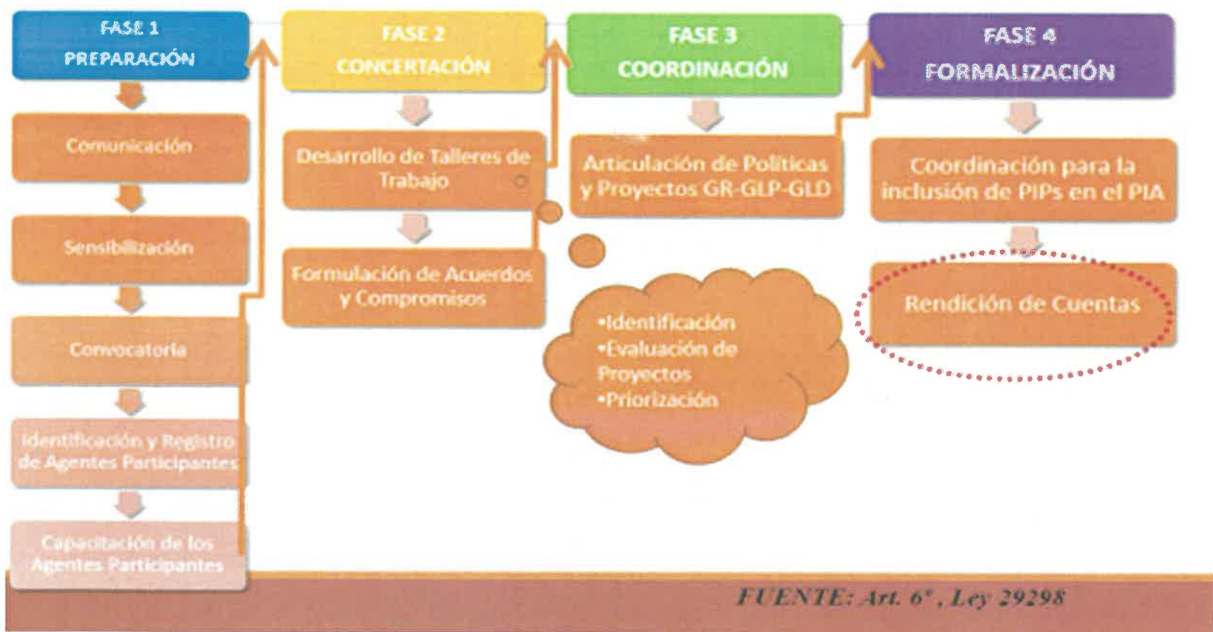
FASE 1
PREPARACIÓN

Comunicación

Sensibilización

Convocatoria

Identificación y Registro de Agentes Participantes

Capacitación de los Agentes Participantes

FASE 2
CONCERTACIÓN

Desarrollo de Talleres de Trabajo

Formulación de Acuerdos y Compromisos

FASE 3
COORDINACIÓN

Articulación de Políticas y Proyectos GR-GLP-GLD

•Identificación
•Evaluación de Proyectos
•Priorización

FASE 4
FORMALIZACIÓN

Coordinación para la inclusión de PIPs en el PIA

Rendición de Cuentas

FUENTE: Art. 6°, Ley 29298